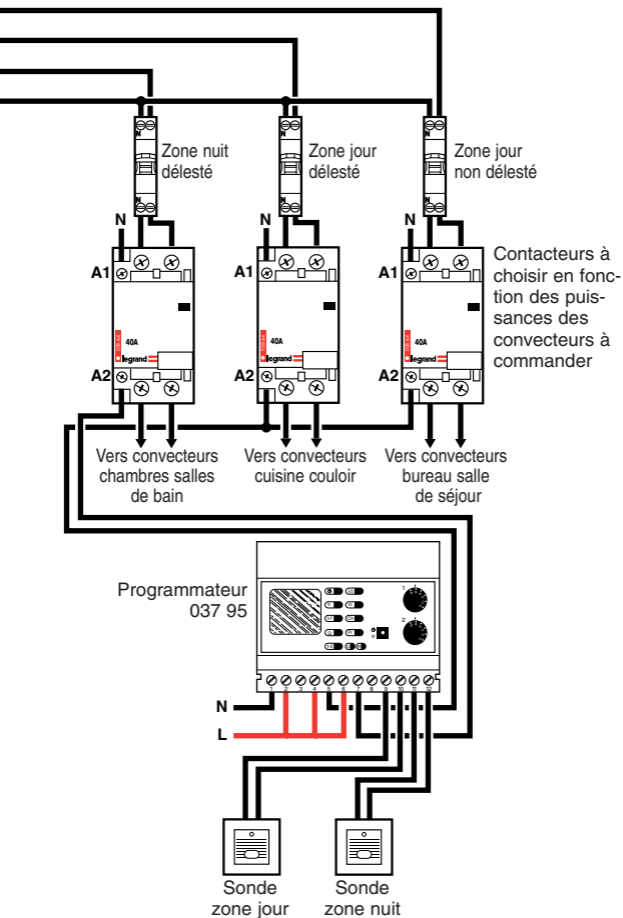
Zone nuit délesté

Zone jour délesté

Zone jour non délesté

N

N

N

A1

A1

A1

Contacteurs à choisir en fonction des puissances des convecteurs à commander

40A

legrand

40A

legrand

40A

legrand

A2

A2

A2

Vers convecteurs chambres salles de bain

Vers convecteurs cuisine couloir

Vers convecteurs bureau salle de séjour

Programmateur 037 95

1

2

1 2 3 4 5 6 7 8 9 10 11 12

N

L

Sonde zone jour

Sonde zone nuit